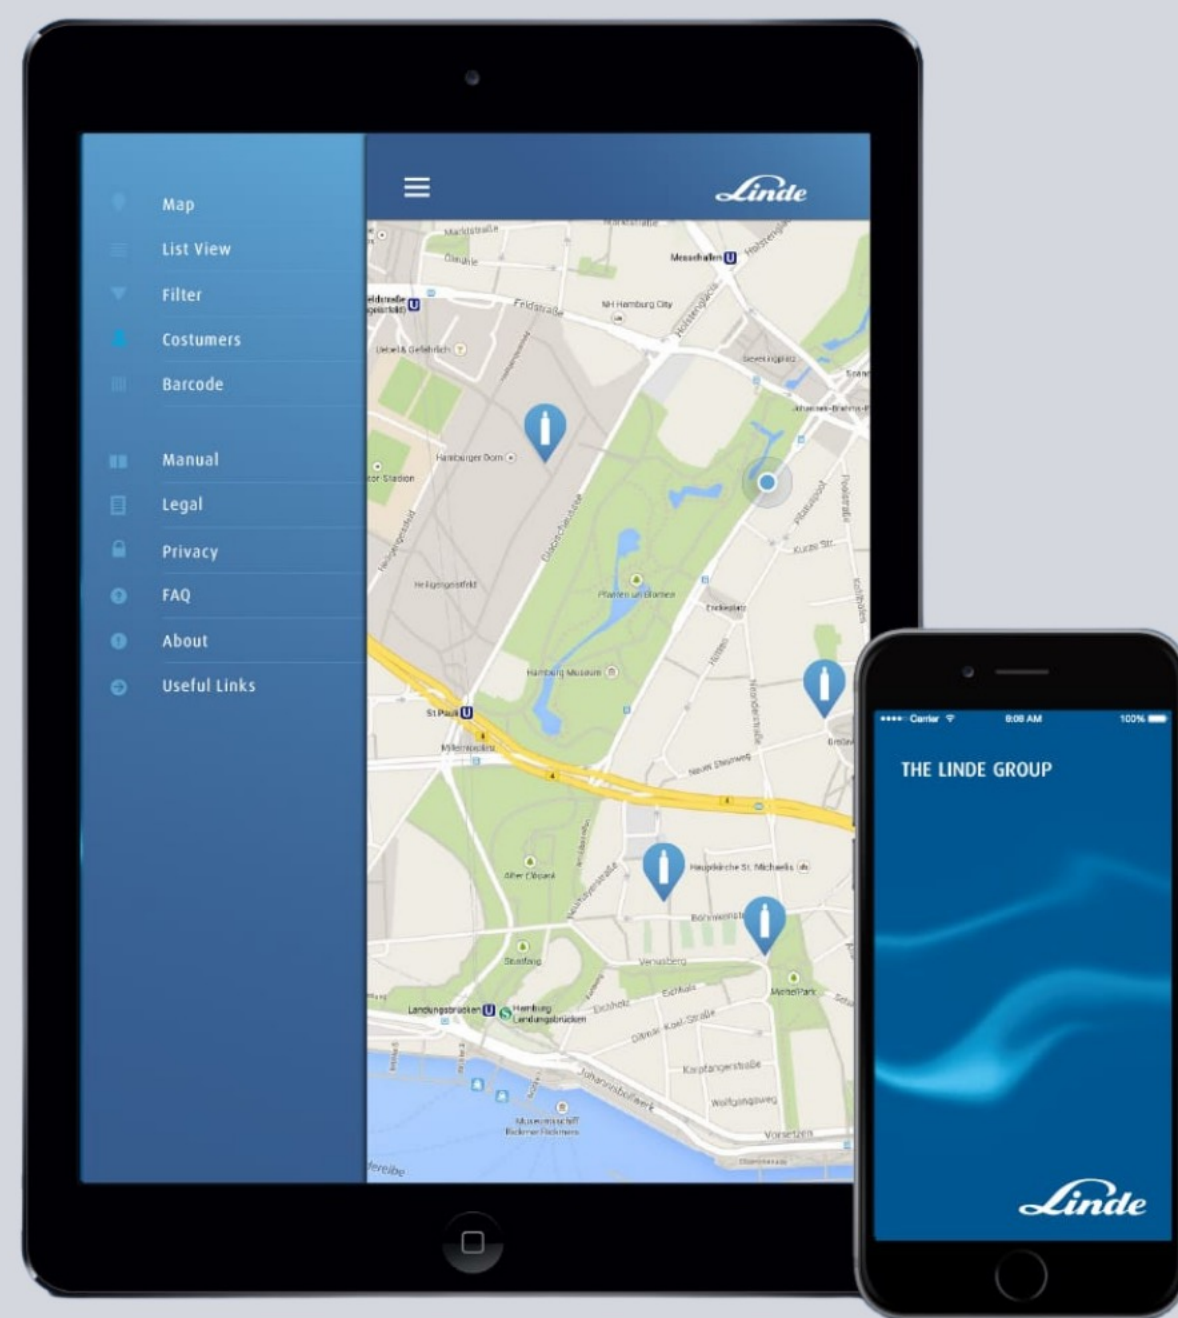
Map
List View
Filter
Costumers
Barcode
Manual
Legal
Privacy
FAQ
About
Useful Links

Linde

Marktstraße
Messehallen
Feldstraße
NH Hamburg City
Hamburger Dom
Heiligengeistfeld
Planten un Blomen
Hamburg Museum
St.Pauli
Millerntorplatz
Neuer Steinweg
Hauptkirche St. Michaelis
Alter Elbpark
Landungsbrücken
Hamburg Landungsbrücken
Venusberg
Ditmar-Koel-Straße
Johannisbollwerk
Vorsetzen

•••• Carrier 9:08 AM 100%
THE LINDE GROUP
Linde